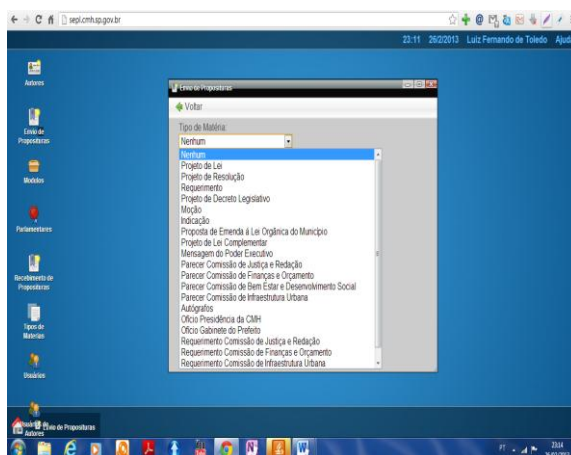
sepl.cmh.sp.gov.br

23:11 26/2/2013 Luiz Fernando de Toledo Ajud

Autores

Envio de Proposituras

Modelos

Parlamentares

Recebimento de Proposituras

Tipos de Matérias

Usuários

Envio de Proposituras

Voltar

Tipo de Matéria:

Nenhum

Nenhum
Projeto de Lei
Projeto de Resolução
Requerimento
Projeto de Decreto Legislativo
Moção
Indicação
Proposta de Emenda à Lei Orgânica do Município
Projeto de Lei Complementar
Mensagem do Poder Executivo
Parecer Comissão de Justiça e Redação
Parecer Comissão de Finanças e Orçamento
Parecer Comissão de Bem Estar e Desenvolvimento Social
Parecer Comissão de Infraestrutura Urbana
Autógrafos
Ofício Presidência da CMH
Ofício Gabinete do Prefeito
Requerimento Comissão de Justiça e Redação
Requerimento Comissão de Finanças e Orçamento
Requerimento Comissão de Infraestrutura Urbana

Envio de Proposituras

Autores

PT

23:14